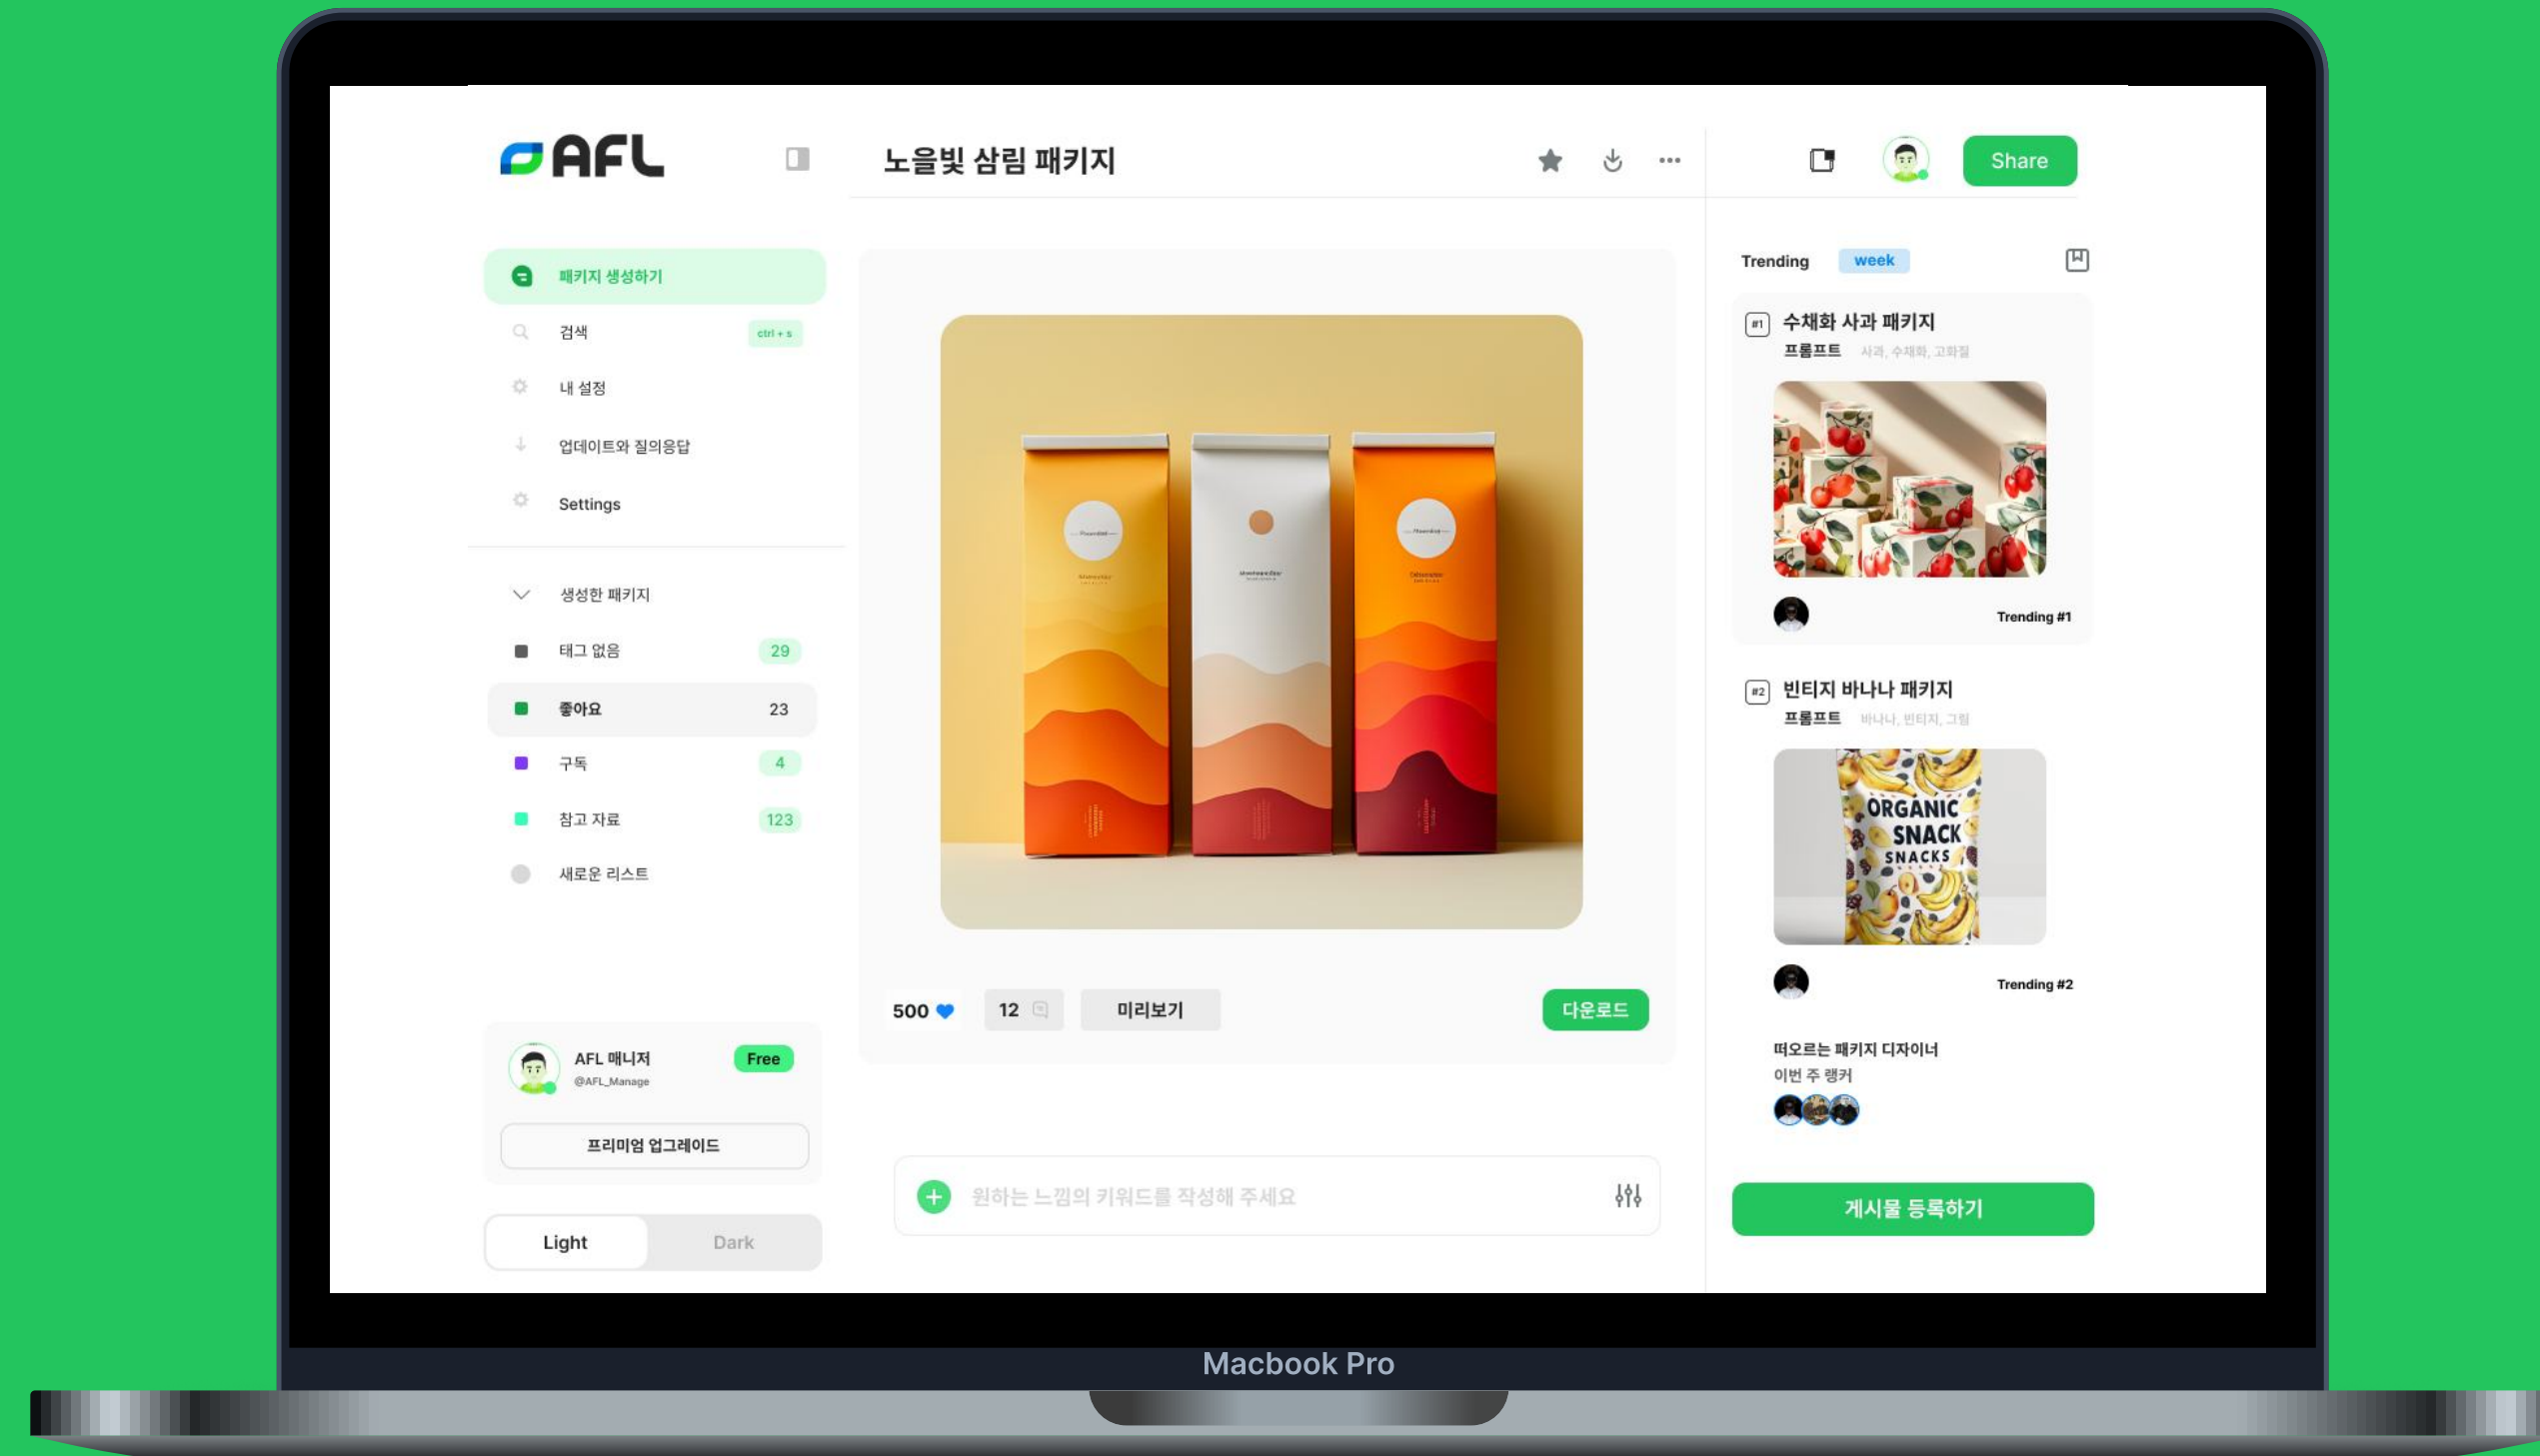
AFL

노을빛 삼림 패키지

Share

패키지 생성하기

검색 ctrl + s

내 설정

업데이트와 질의응답

Settings

생성한 패키지

태그 없음 29

좋아요 23

구독 4

참고 자료 123

새로운 리스트

AFL 매니저 Free
@AFL_Manage

프리미엄 업그레이드

Light Dark

500

12

미리보기

다운로드

원하는 느낌의 키워드를 작성해 주세요

Trending week

#1 수채화 사과 패키지
프롬프트 사과, 수채화, 고화질

Trending #1

#2 빈티지 바나나 패키지
프롬프트 바나나, 빈티지, 그림

ORGANIC SNACK SNACKS

Trending #2

떠오르는 패키지 디자이너
이번 주 랭커

게시물 등록하기

Macbook Pro